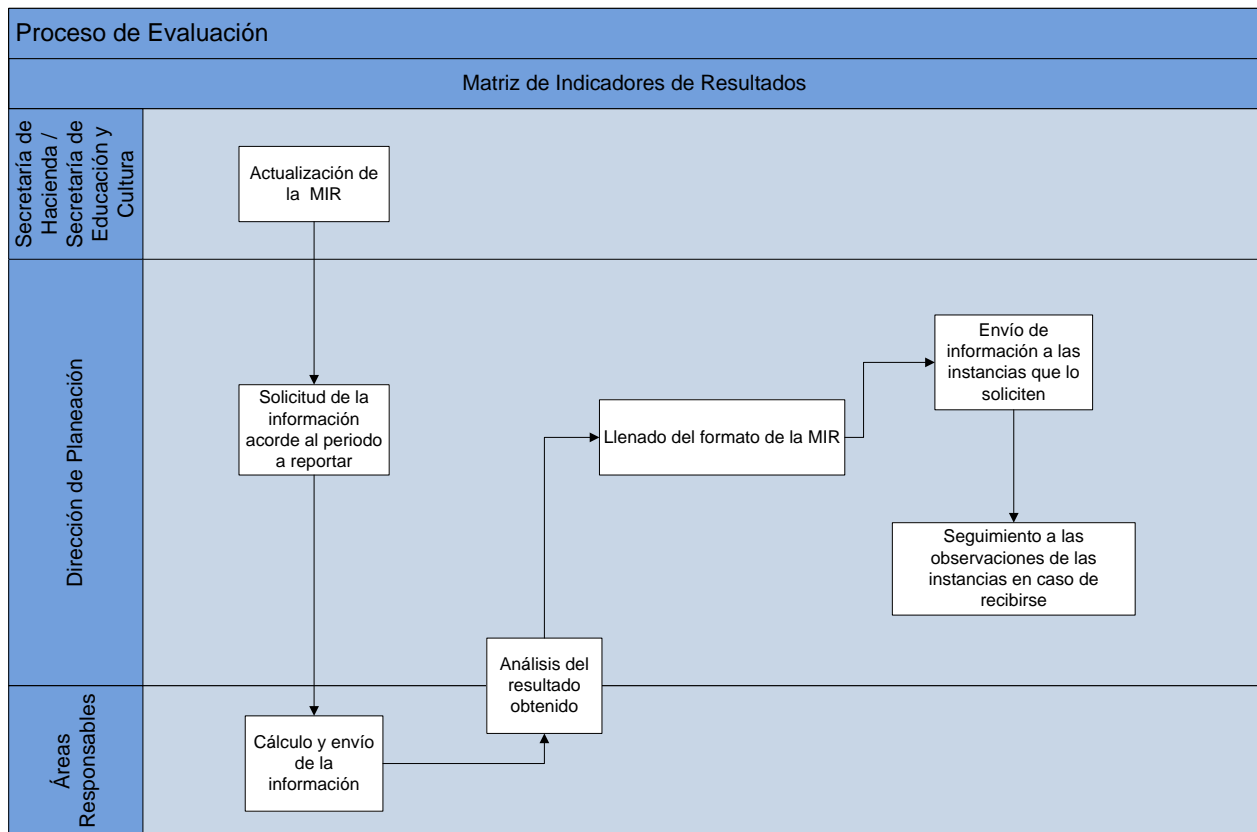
Proceso de Evaluación

Matriz de Indicadores de Resultados

Secretaría de Hacienda / Secretaría de Educación y Cultura

Actualización de la MIR

Dirección de Planeación

Solicitud de la información acorde al periodo a reportar

Llenado del formato de la MIR

Envío de información a las instancias que lo soliciten

Seguimiento a las observaciones de las instancias en caso de recibirse

Análisis del resultado obtenido

Áreas Responsables

Cálculo y envío de la información